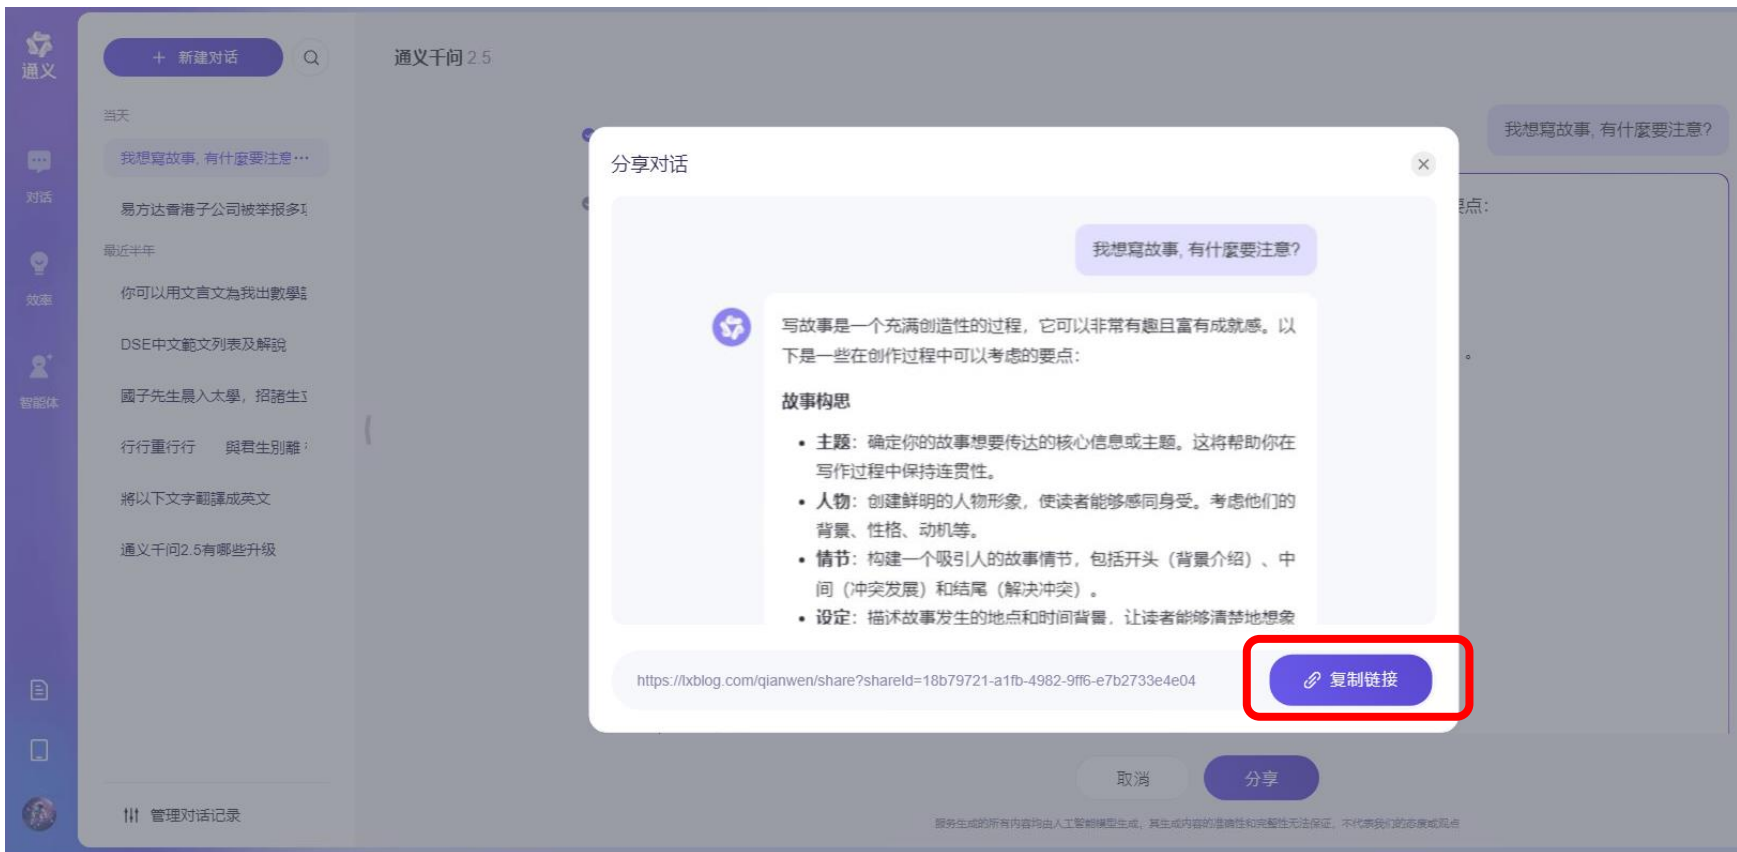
通义

对话

效率

智能体

新建对话

当天

我想寫故事, 有什麼要注意⋯

易方达香港子公司被举报多㇐

最近半年

你可以用文言文為我出數學

DSE中文範文列表及解說

國子先生晨入太學，招諸生

行行重行行 與君生別離

將以下文字翻譯成英文

通义千问2.5有哪些升级

管理对话记录

通义千问 2.5

我想寫故事, 有什麼要注意?

要点:

分享对话

我想寫故事, 有什麼要注意?

写故事是一个充满创造性的过程，它可以非常有趣且富有成就感。以下是一些在创作过程中可以考虑的要点:

故事构思

• 主题: 确定你的故事想要传达的核心信息或主题。这将帮助你在写作过程中保持连贯性。
• 人物: 创建鲜明的人物形象，使读者能够感同身受。考虑他们的背景、性格、动机等。
• 情节: 构建一个吸引人的故事情节，包括开头（背景介绍）、中间（冲突发展）和结尾（解决冲突）。
• 设定: 描述故事发生的地点和时间背景，让读者能够清楚地想象

https://lxblog.com/qianwen/share?shareId=18b79721-a1fb-4982-9ff6-e7b2733e4e04

复制链接

取消

分享

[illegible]